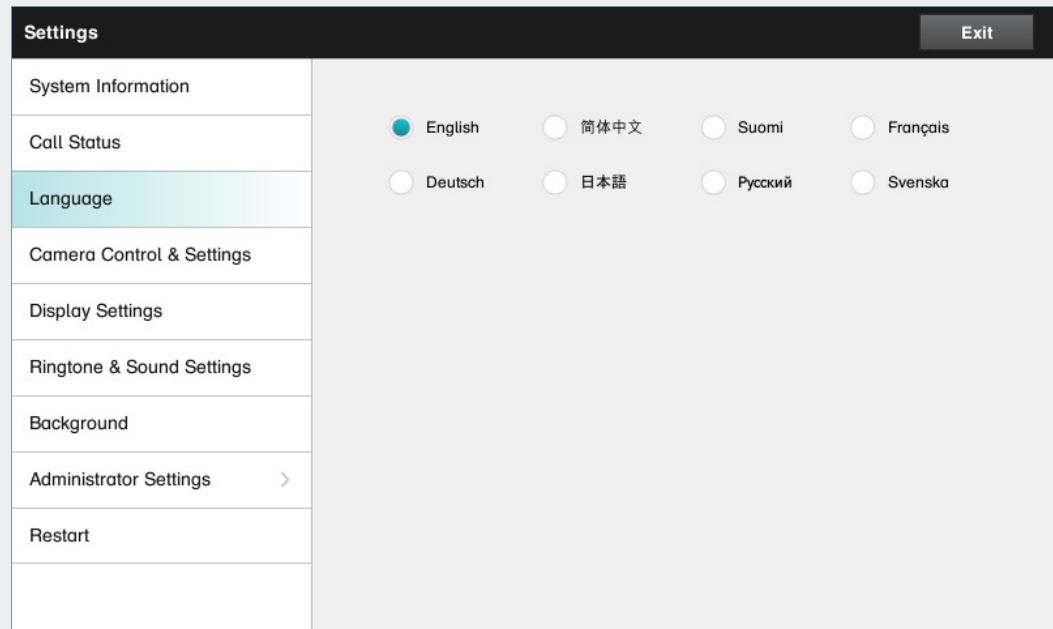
Settings

Exit

System Information

Call Status

Language

Camera Control & Settings

Display Settings

Ringtone & Sound Settings

Background

Administrator Settings >

Restart

English 简体中文 Suomi Français

Deutsch 日本語 Русский Svenska